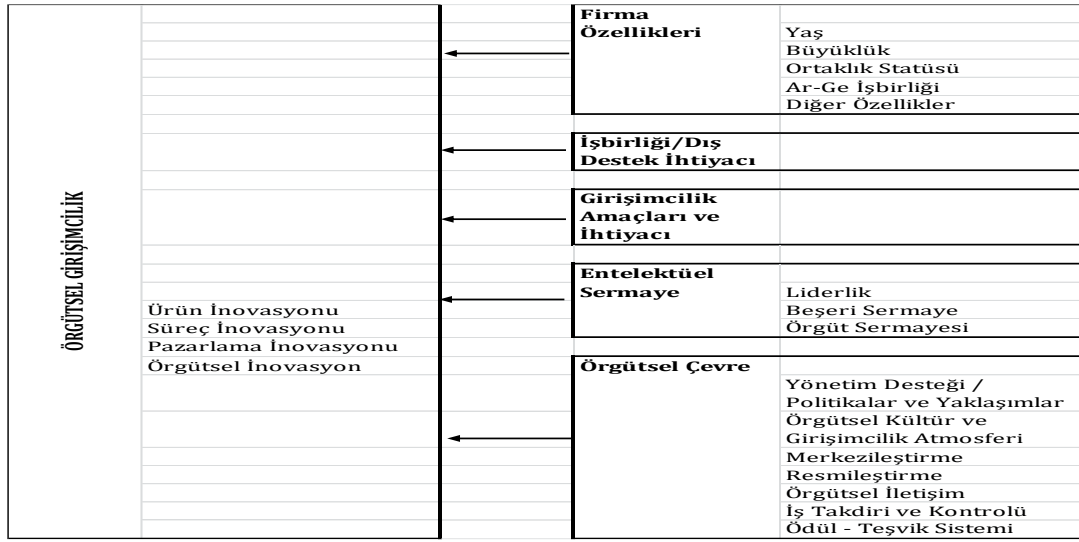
ÖRGÜTSEL GİRİŞİMCİLİK

Ürün İnovasyonu
Süreç İnovasyonu
Pazarlama İnovasyonu
Örgütsel İnovasyon

Firma Özellikleri
Yaş
Büyüklük
Ortaklık Statüsü
Ar-Ge İşbirliği
Diğer Özellikler

İşbirliği/Dış Destek İhtiyacı

Girişimcilik Amaçları ve İhtiyacı

Entelektüel Sermaye
Liderlik
Beşeri Sermaye
Örgüt Sermayesi

Örgütsel Çevre
Yönetim Desteği / Politikalar ve Yaklaşımlar
Örgütsel Kültür ve Girişimcilik Atmosferi
Merkezileştirme
Resmileştirme
Örgütsel İletişim
İş Takdiri ve Kontrolü
Ödül - Teşvik Sistemi